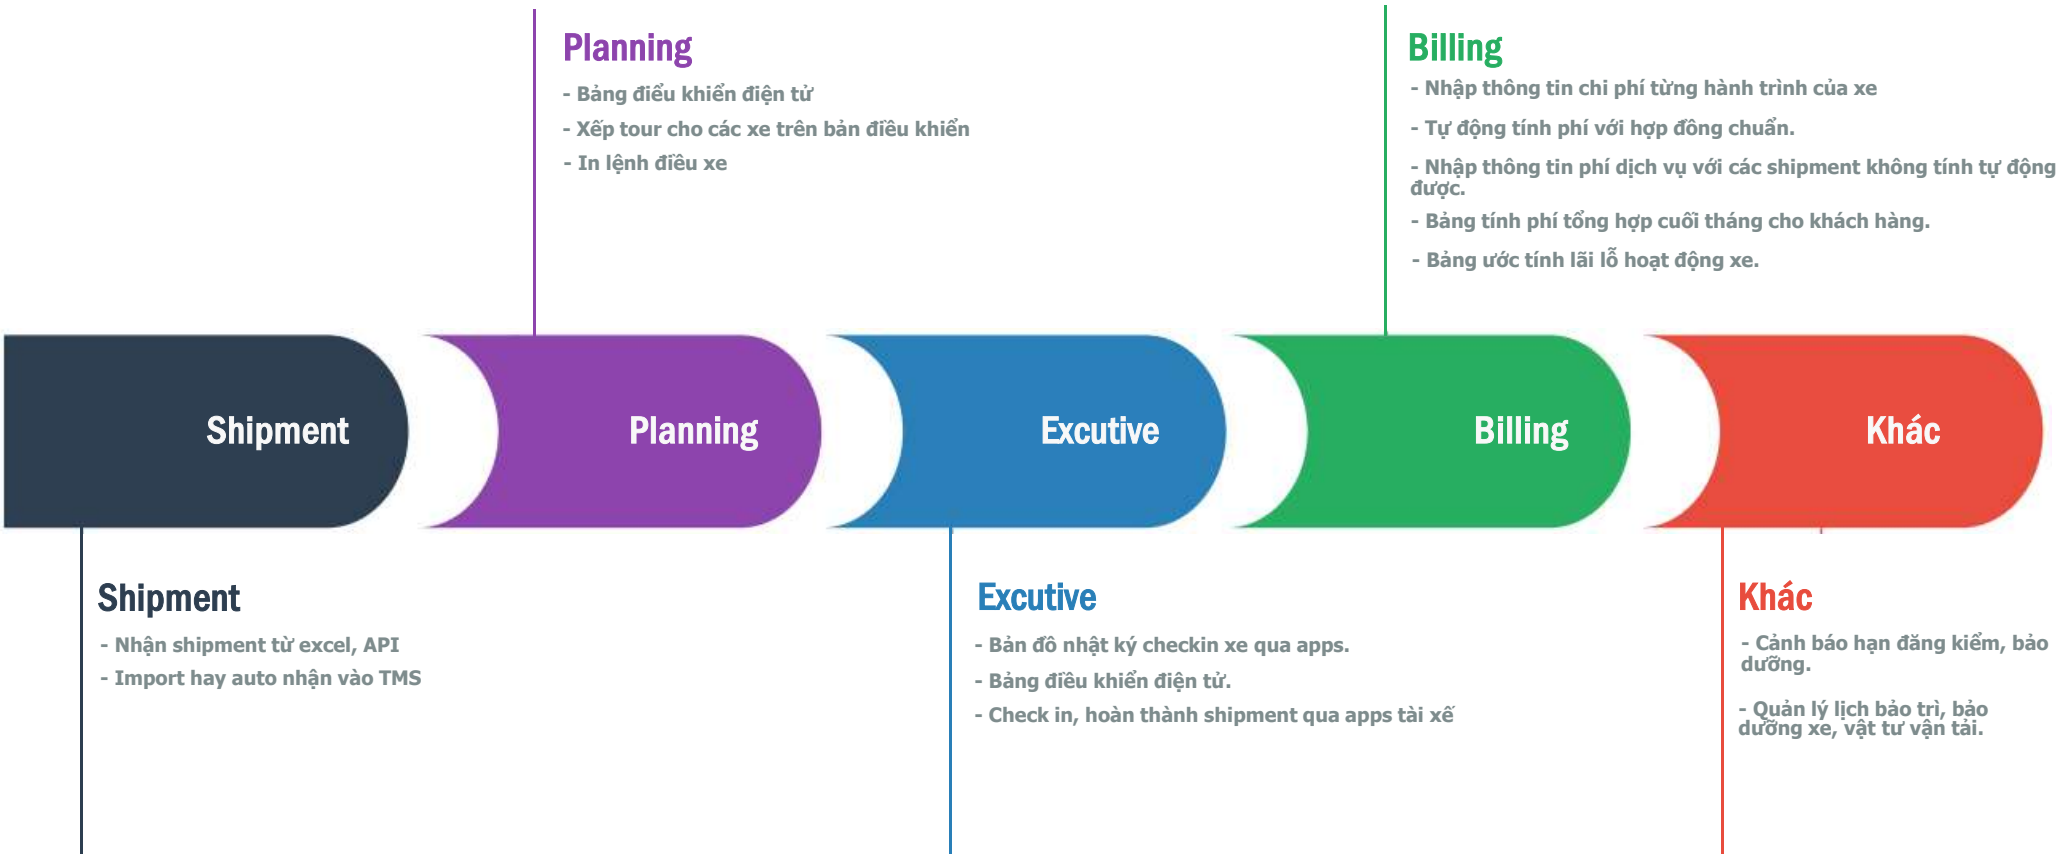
Planning

- Bảng điểu khiển điện tử
- Xếp tour cho các xe trên bản điều khiển
- In lệnh điều xe

Billing

- Nhập thông tin chi phí từng hành trình của xe
- Tự động tính phí với hợp đồng chuẩn.
- Nhập thông tin phí dịch vụ với các shipment không tính tự động được.
- Bảng tính phí tổng hợp cuối tháng cho khách hàng.
- Bảng ước tính lãi lỗ hoạt động xe.

Shipment

Planning

Excutive

Billing

Khác

Shipment

- Nhận shipment từ excel, API
- Import hay auto nhận vào TMS

Excutive

- Bản đồ nhật ký checkin xe qua apps.
- Bảng điều khiển điện tử.
- Check in, hoàn thành shipment qua apps tài xế

Khác

- Cảnh báo hạn đăng kiểm, bảo dưỡng.

- Quản lý lịch bảo trì, bảo dưỡng xe, vật tư vận tải.